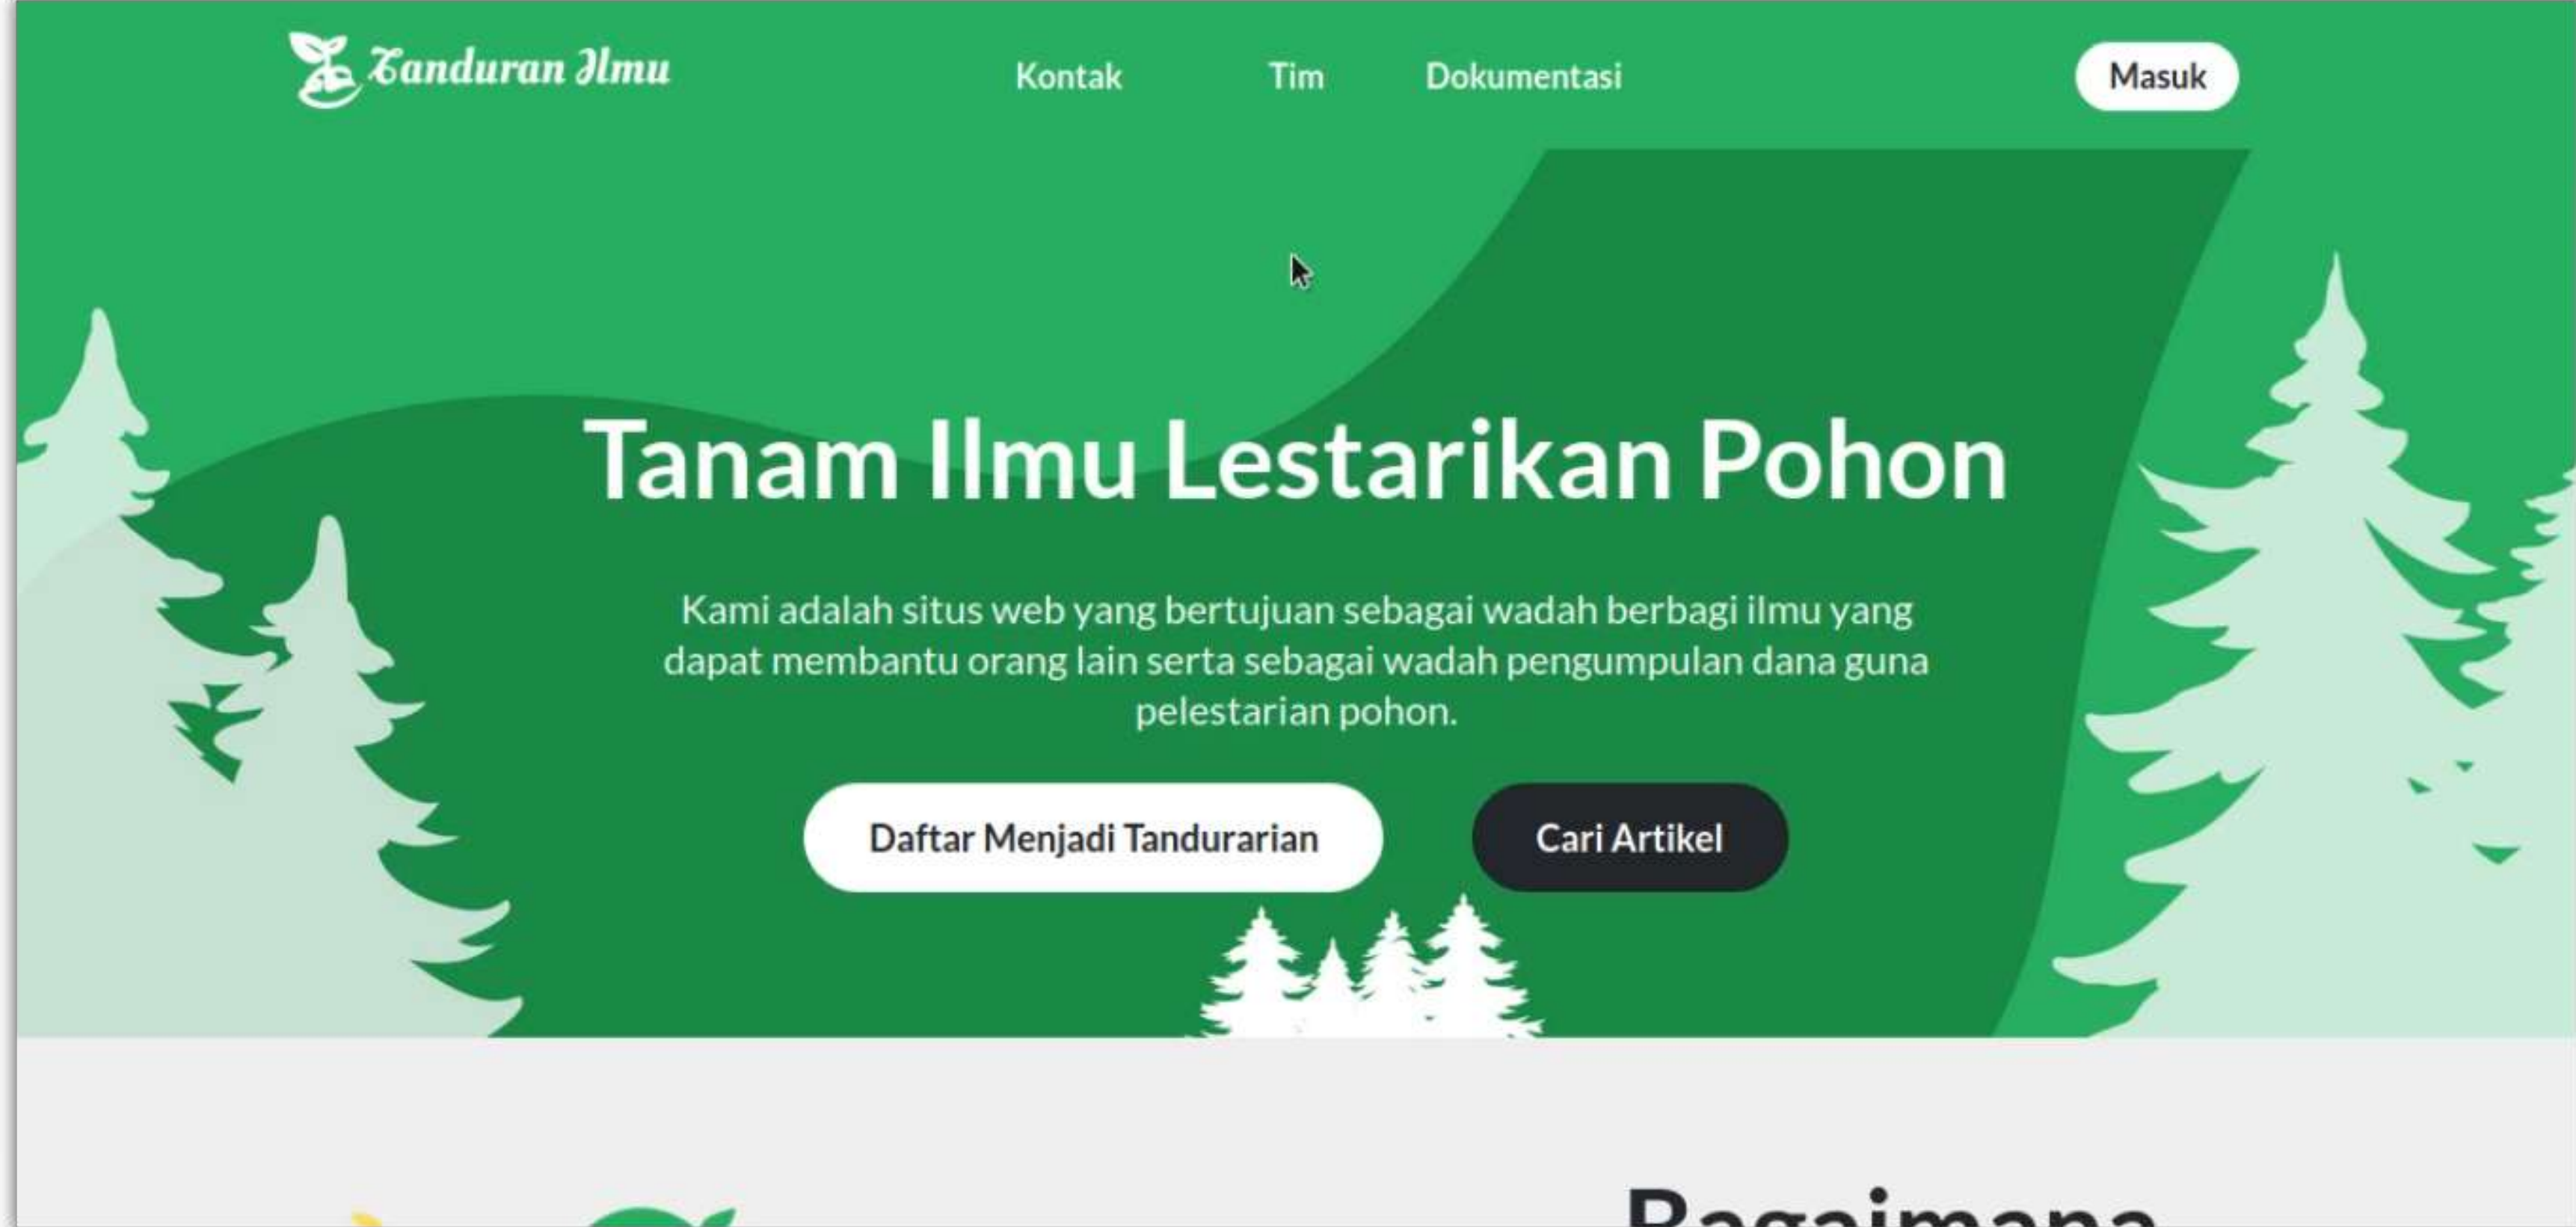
Tanduran Ilmu

Kontak Tim Dokumentasi

Masuk

Tanam Ilmu Lestarikan Pohon

Kami adalah situs web yang bertujuan sebagai wadah berbagi ilmu yang dapat membantu orang lain serta sebagai wadah pengumpulan dana guna pelestarian pohon.

Daftar Menjadi Tandurarian

Cari Artikel

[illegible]